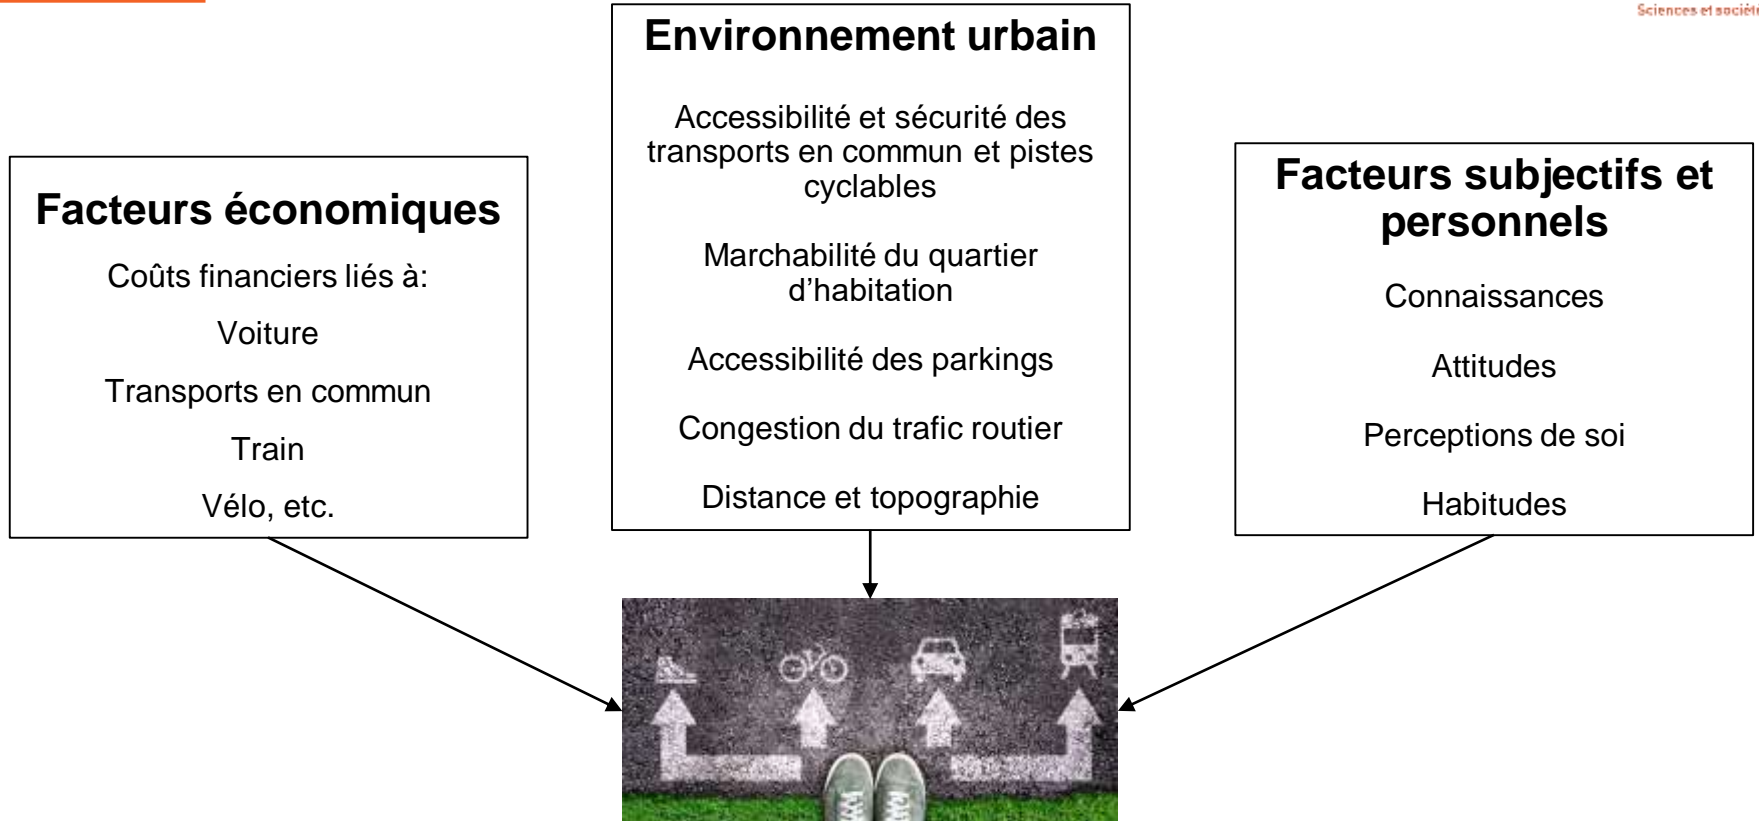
Sciences et sociét

Environnement urbain

Accessibilité et sécurité des transports en commun et pistes cyclables

Marchabilité du quartier d'habitation

Accessibilité des parkings

Congestion du trafic routier

Distance et topographie

Facteurs économiques

Coûts financiers liés à:

Voiture

Transports en commun

Train

Vélo, etc.

Facteurs subjectifs et personnels

Connaissances

Attitudes

Perceptions de soi

Habitudes